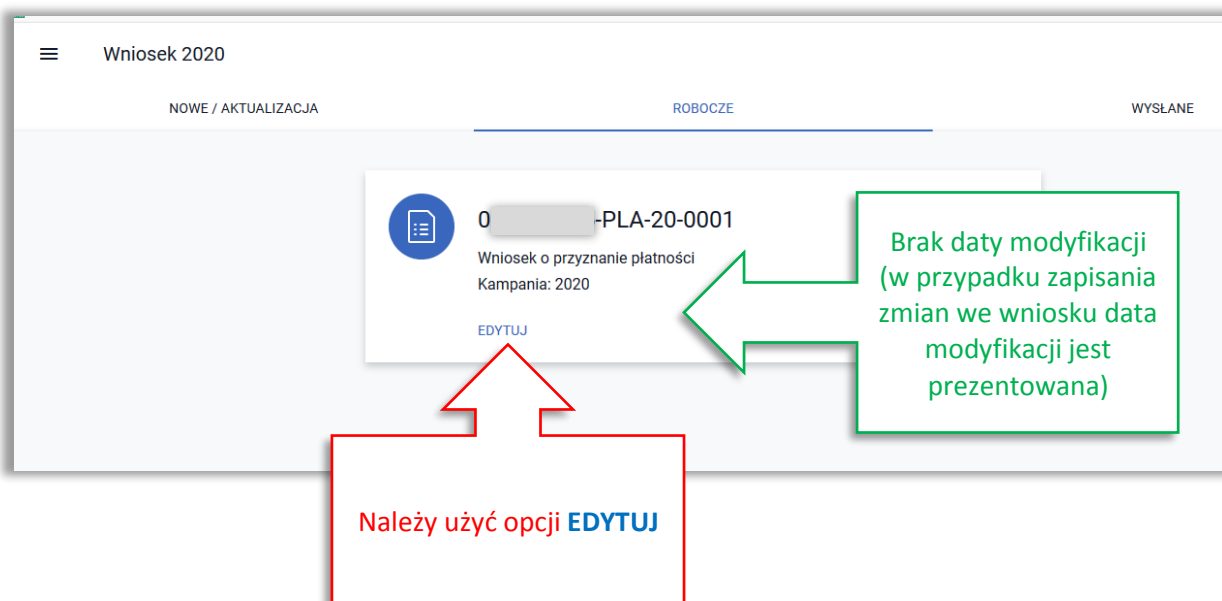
Wniosek 2020

NOWE / AKTUALIZACJA

ROBOCZE

WYSŁANE

0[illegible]-PLA-20-0001

Wniosek o przyznanie płatności

Kampania: 2020

EDYTUJ

Brak daty modyfikacji (w przypadku zapisania zmian we wniosku data modyfikacji jest prezentowana)

Należy użyć opcji EDYTUJ